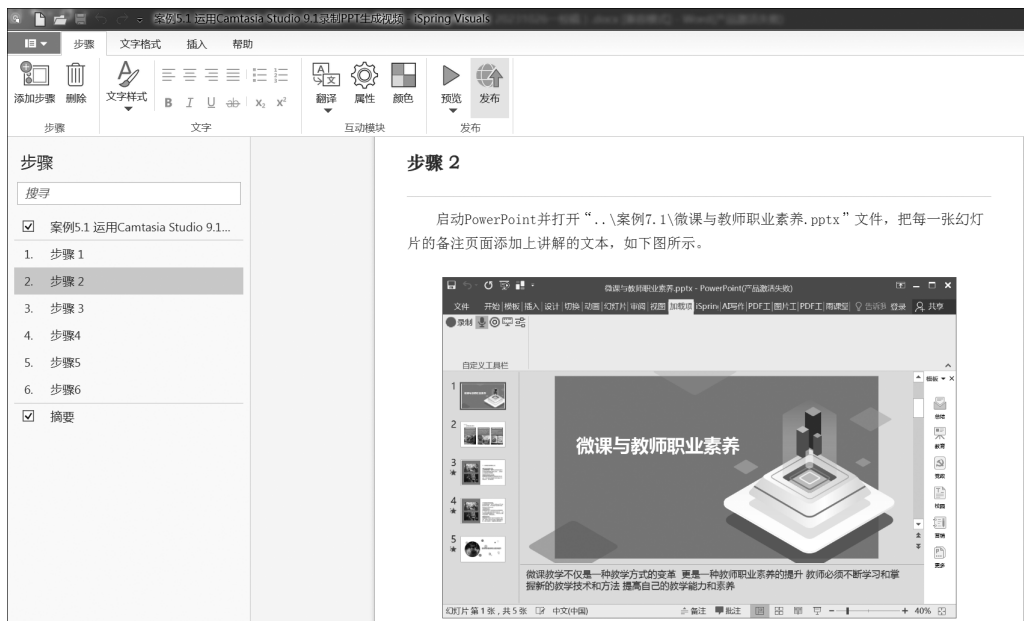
案例5.1 运用Camtasia Studio 9.1录制PPT生成视频 - iSpring Visuals

步骤 文字格式 插入 帮助

添加步骤 删除 文字样式 翻译 属性 颜色 预览 发布

步骤 文字 互动模块 发布

步骤

搜寻

☑ 案例5.1 运用Camtasia Studio 9.1...

1. 步骤 1
2. 步骤 2
3. 步骤 3
4. 步骤4
5. 步骤5
6. 步骤6

☑ 摘要

步骤 2

启动PowerPoint并打开“..\案例7.1\微课与教师职业素养.pptx”文件，把每一张幻灯片的备注页面添加上讲解的文本，如下图所示。

微课与教师职业素养.pptx - PowerPoint(产品激活失败)

文件 开始 模板 插入 设计 切换 动画 幻灯片 审阅 视图 加载项 iSpring AI写作 PDF工 图片工 PDF工 而课堂 告诉我 登录 共享

录制

自定义工具栏

微课与教师职业素养

微课教学不仅是一种教学方式的变革 更是一种教师职业素养的提升 教师必须不断学习和掌握新的教学技术和方法 提高自己的教学能力和素养

幻灯片 第 1 张，共 5 张 中文(中国) 备注 批注 40%